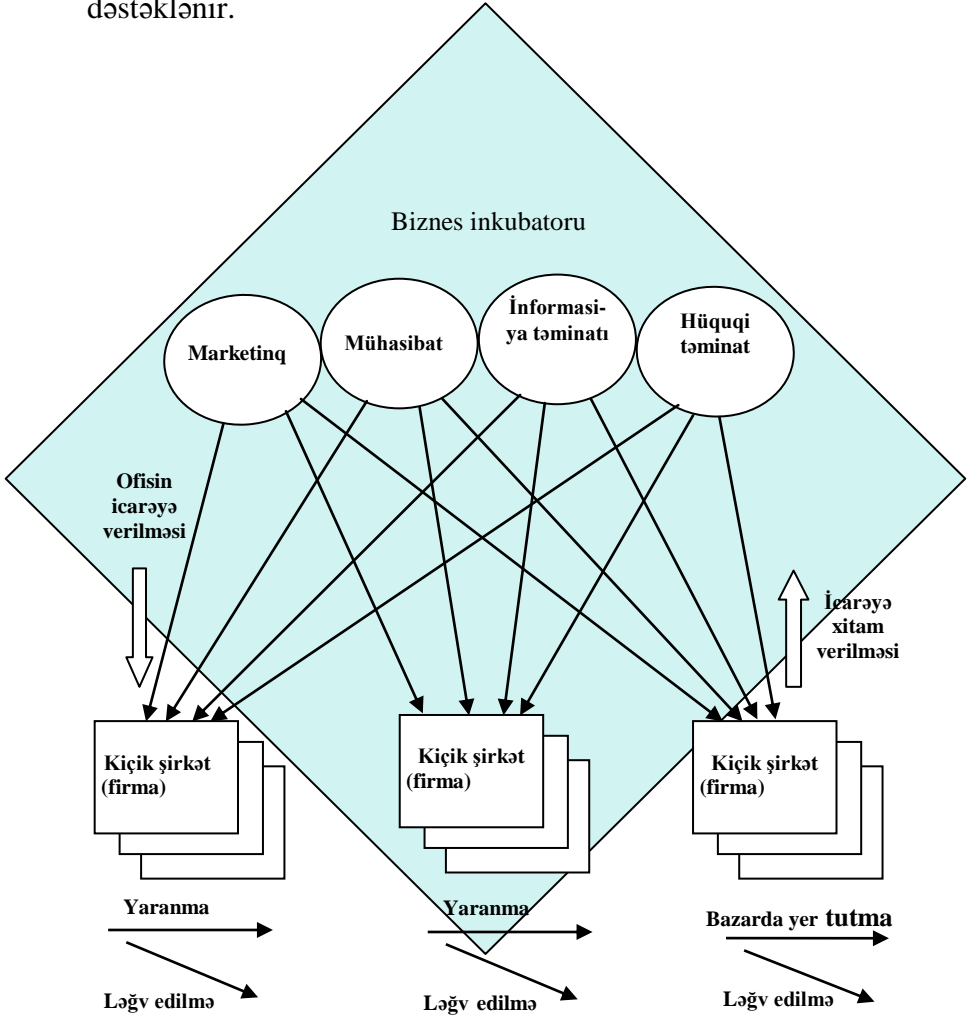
dəstəklənir.

Biznes inkubatoru

Marketinq

Mühasibat

İnformasiya təminatı

Hüquqi təminat

Ofisin icarəyə verilməsi

İcarəyə xitam verilməsi

Kiçik şirkət (firma)

Kiçik şirkət (firma)

Kiçik şirkət (firma)

Yaranma

Ləğv edilmə

Yaranma

Ləğv edilmə

Bazarda yer tutma

Ləğv edilmə